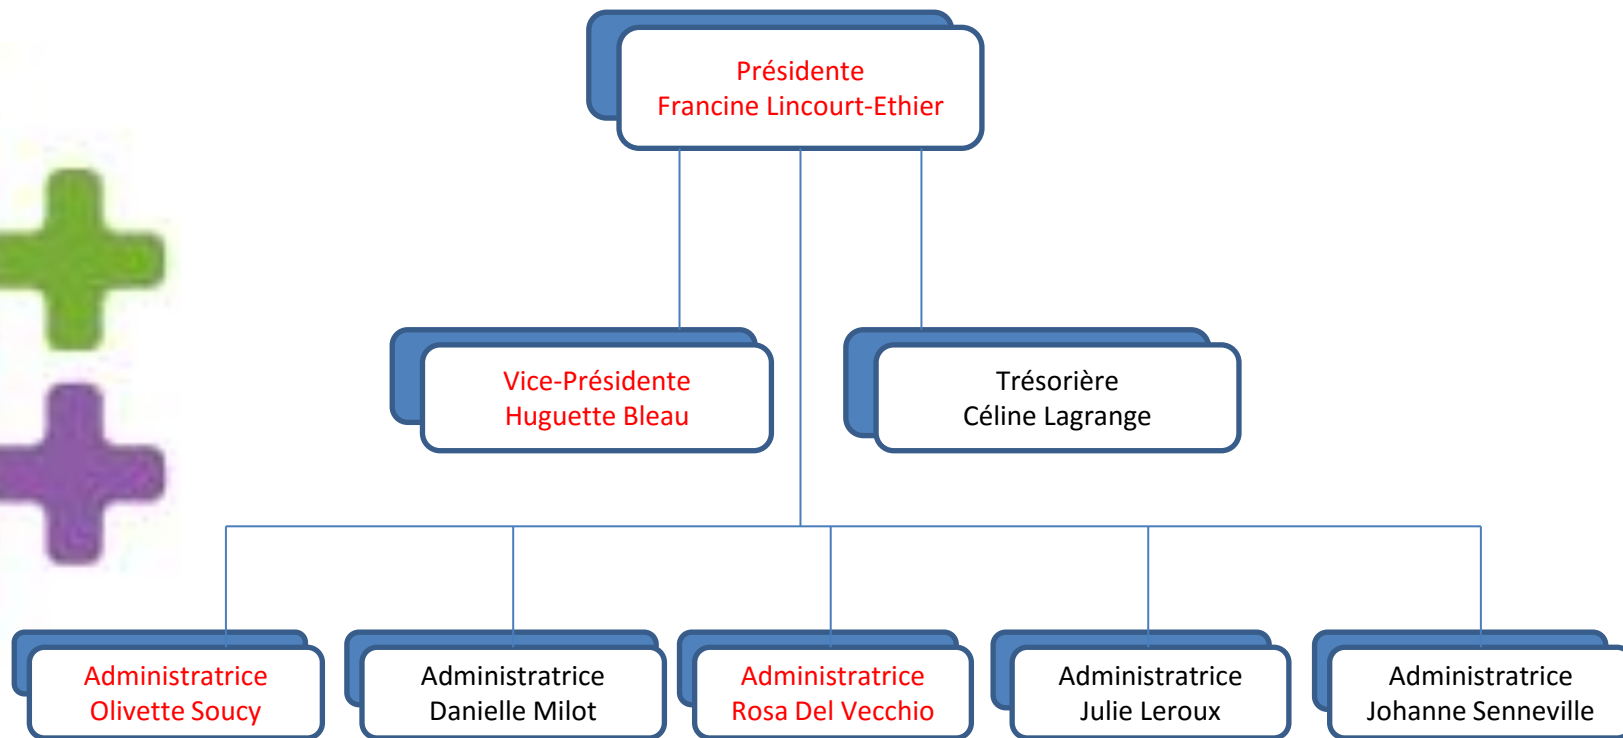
Présidente
Francine Lincourt-Ethier

Vice-Présidente
Huguette Bleau

Trésorière
Céline Lagrange

Administratrice
Olivette Soucy

Administratrice
Danielle Milot

Administratrice
Rosa Del Vecchio

Administratrice
Julie Leroux

Administratrice
Johanne Senneville